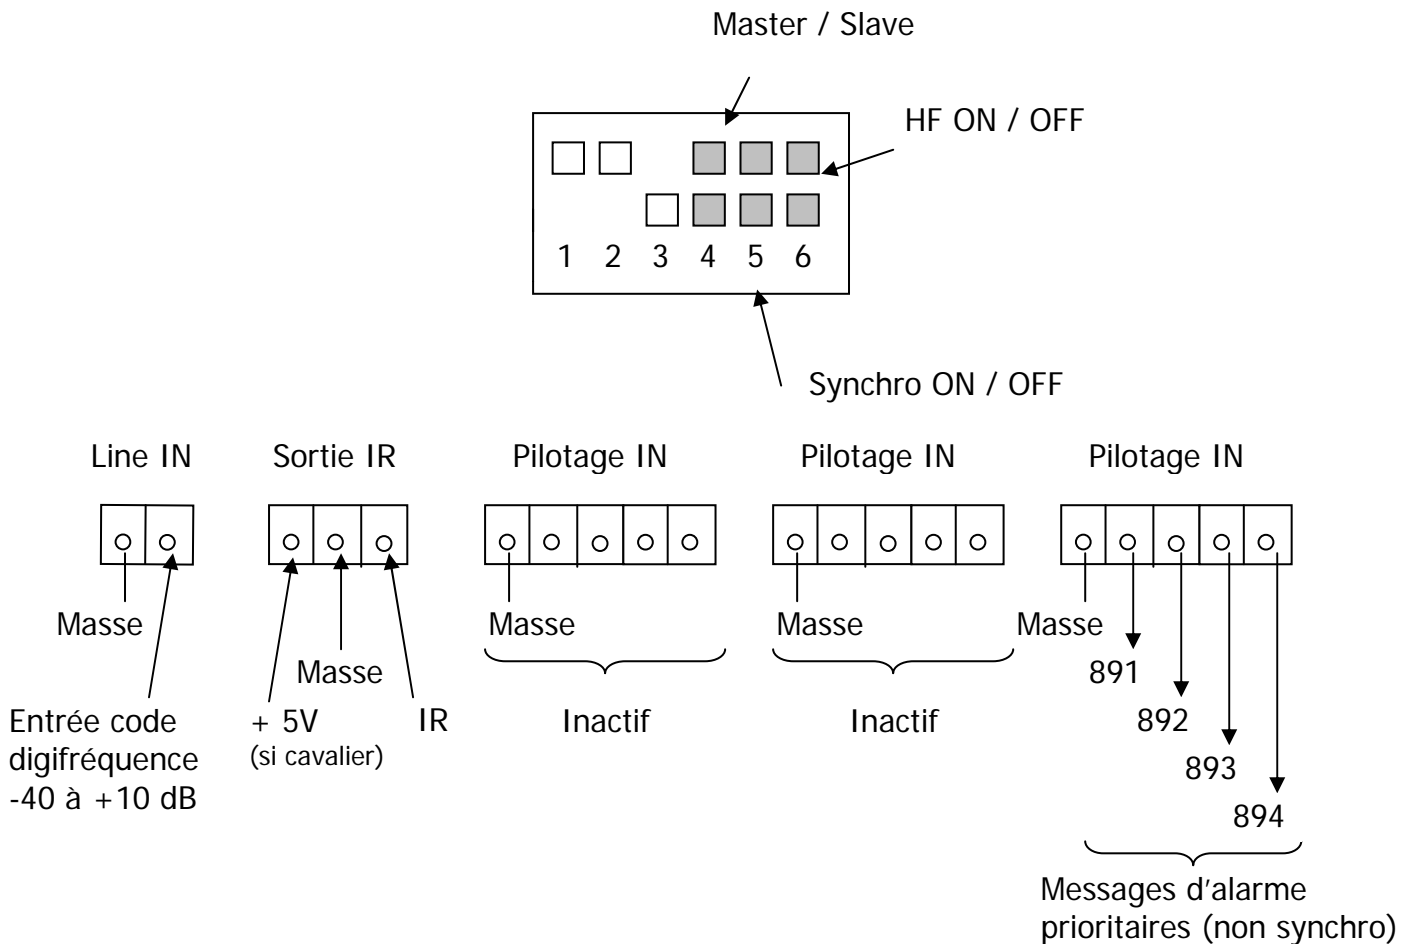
Master / Slave

HF ON / OFF

1 2 3 4 5 6

Synchro ON / OFF

Line IN

Masse

Entrée code digifréquence -40 à +10 dB

Sortie IR

Masse

+ 5V (si cavalier)

IR

Pilotage IN

Masse

Inactif

Pilotage IN

Masse

Inactif

Pilotage IN

Masse

891

892

893

894

Messages d'alarme prioritaires (non synchro)